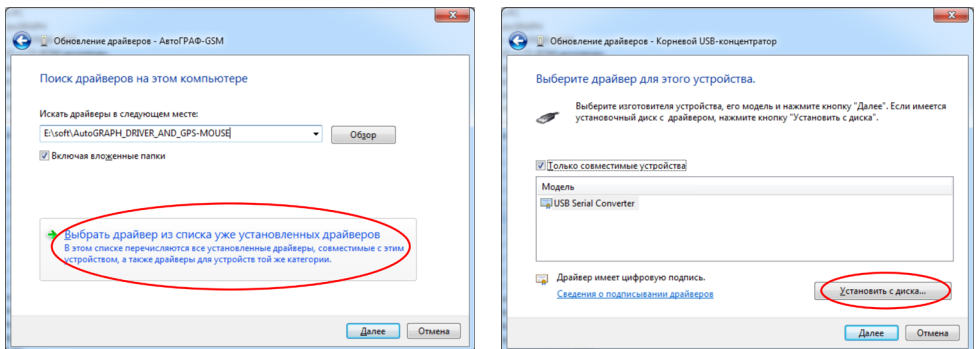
Обновление драйверов - АвтоГРАФ-GSM

Поиск драйверов на этом компьютере

Искать драйверы в следующем месте:

E:\soft\AutoGRAPH_DRIVER_AND_GPS-MOUSE

Обзор

Включая вложенные папки

→ Выбрать драйвер из списка уже установленных драйверов
В этом списке перечисляются все установленные драйверы, совместимые с этим устройством, а также драйверы для устройств той же категории.

Далее Отмена

Обновление драйверов - Корневой USB-концентратор

Выберите драйвер для этого устройства.

Выберите изготовителя устройства, его модель и нажмите кнопку "Далее". Если имеется установочный диск с драйвером, нажмите кнопку "Установить с диска".

Только совместимые устройства

| Модель |
|---|
| USB Serial Converter |

Драйвер имеет цифровую подпись.

Сведения о подписывании драйверов

Установить с диска...

Далее Отмена